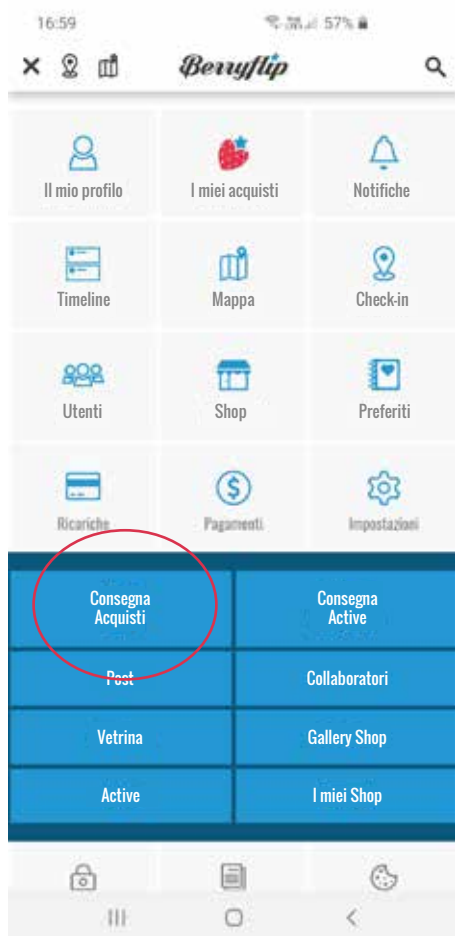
16:59 57%

Berryflip

Il mio profilo
I miei acquisti
Notifiche

Timeline
Mappa
Check-in

Utenti
Shop
Preferiti

Ricariche
Pagamenti
Impostazioni

Consegna Acquisti
Consegna Active

Post
Collaboratori

Vetrina
Gallery Shop

Active
I miei Shop